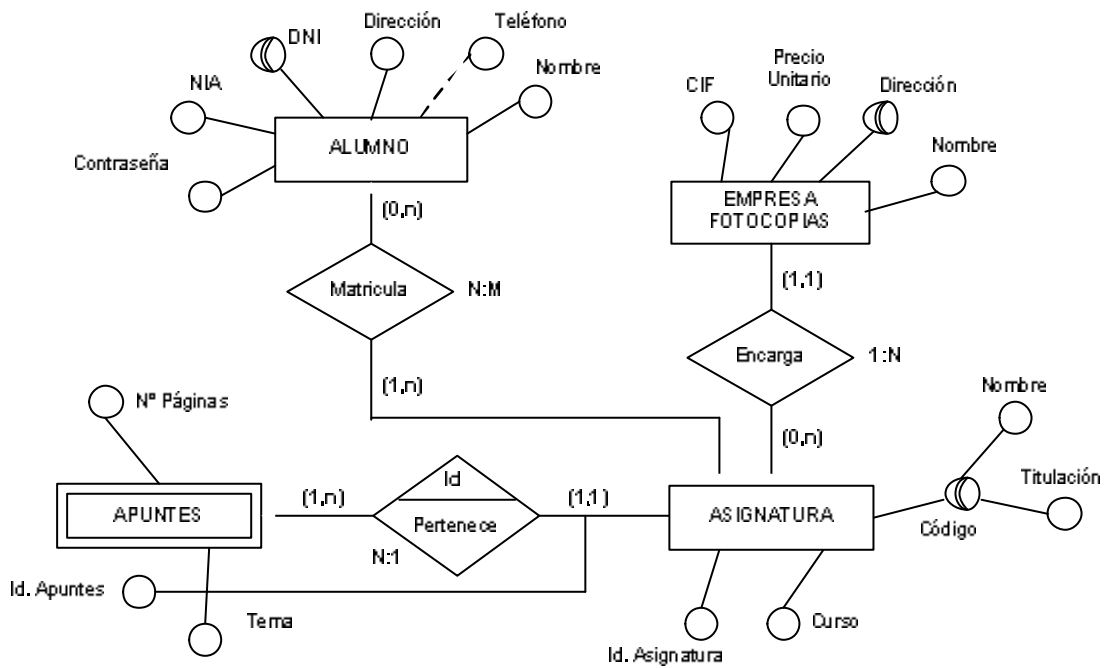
DNI
Dirección
Teléfono
Nombre
NIA
ALUMNO
Contraseña
CIF
Precio Unitario
Dirección
Nombre
EMPRESA FOTOCOPIAS
(0,n)
Matricula
N:M
(1,1)
Encarga
1:N
(1,n)
Nº Páginas
(0,n)
Nombre
Titulación
Id
(1,n)
(1,1)
APUNTES
Pertenece
ASIGNATURA
Código
N:1
Id. Apuntes
Tema
Curso
Id. Asignatura